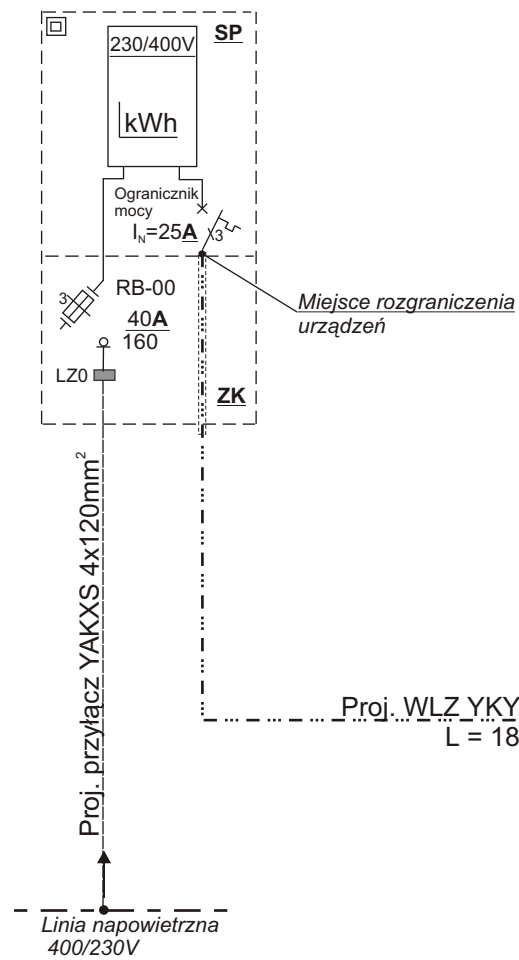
SP

230/400V

kWh

Ogranicznik mocy

$I_N$=25**A**

3

3

RB-00

40**A**
160

LZ0

ZK

*Miejsce rozgraniczenia urządzeń*

Proj. przyłącz YAKXS 4x120mm$^2$

Proj. WLZ YKY
L = 18

*Linia napowietrzna 400/230V*